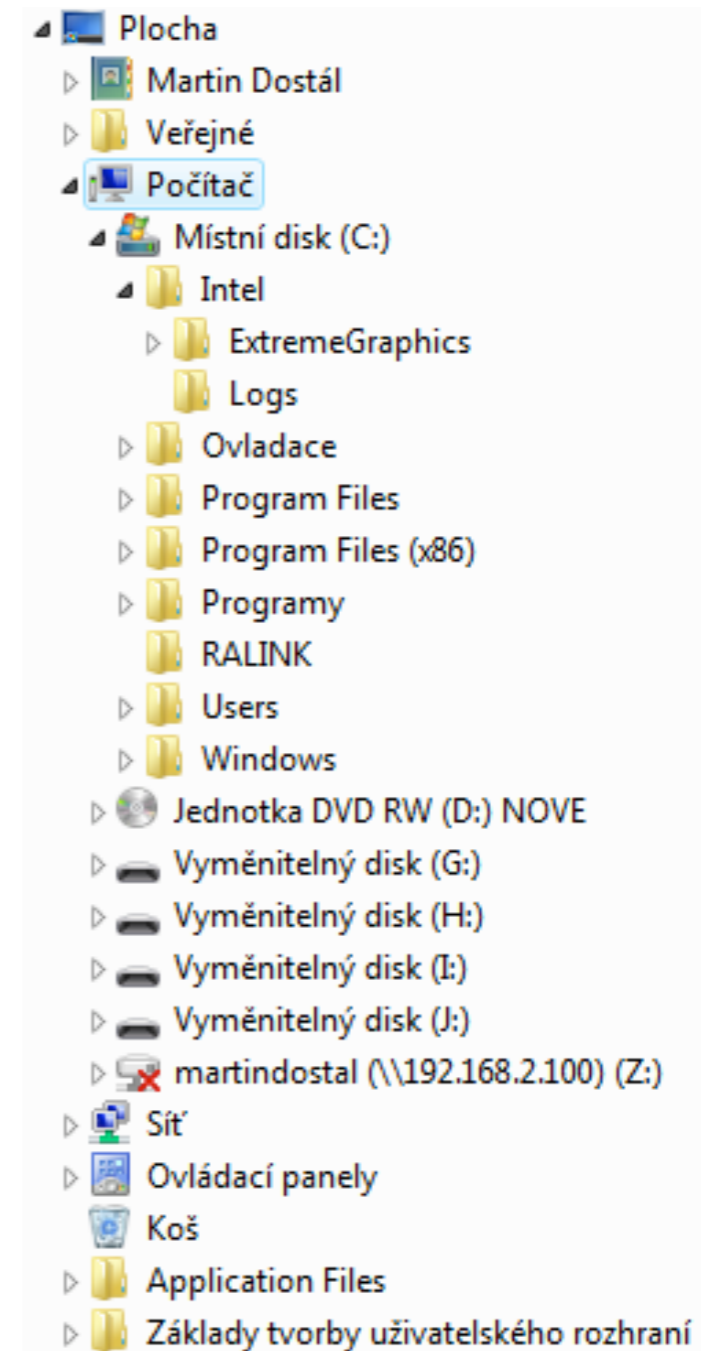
Plocha
Martin Dostál
Veřejné
Počítač
Místní disk (C:)
Intel
ExtremeGraphics
Logs
Ovladace
Program Files
Program Files (x86)
Programy
RALINK
Users
Windows
Jednotka DVD RW (D:) NOVE
Vyměnitelný disk (G:)
Vyměnitelný disk (H:)
Vyměnitelný disk (I:)
Vyměnitelný disk (J:)
martindostal (\\192.168.2.100) (Z:)
Síť
Ovládací panely
Koš
Application Files
Základy tvorby uživatelského rozhraní